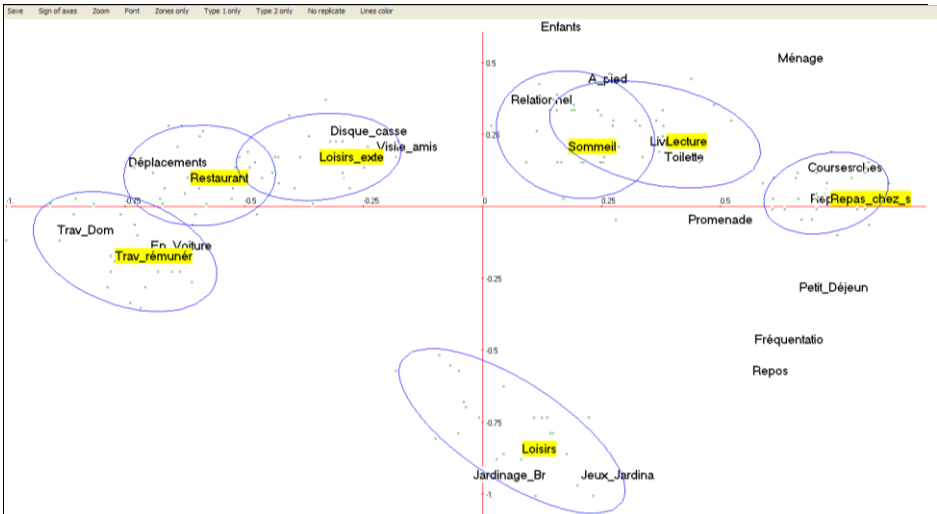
Save Sign of axes Zoom Font Zones only Type 1 only Type 2 only No replicate Lines color

Enfants
Ménage
0.5
A_pied
Relationnel
Disque_casse
Visite_amis
0.25
Liv Lecture
Sommeil
Toilette
Déplacements
Loisirs_exte
Restaurant
Coursesrches
-1
-0.75
-0.5
-0.25
0
0.25
0.5
Rep Repas_chez_s
Promenade
Trav_Dom
En_Voiture
Trav_rémunér
-0.25
Petit_Déjeun
Fréquentatio
-0.5
Repos
-0.75
Loisirs
Jardinage_Br
Jeux_Jardina
-1